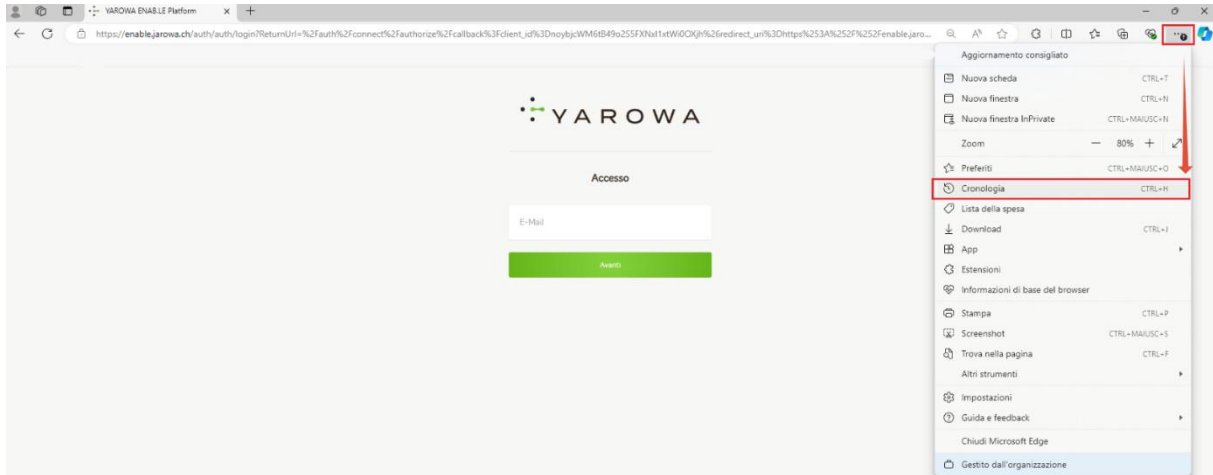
YAROWA ENABLE Platform

https://enable.jarowa.ch/auth/auth/login?ReturnUrl=%2Fauth%2Fconnect%2Fauthorize%2Fcallback%3Fclient_id%3DnoybjcWM6tB49o2S5FXNxl1xtWi0OXjh%26redirect_uri%3Dhttps%253A%252F%252Fenable.jaro...

YAROWA

Accesso

E-Mail

Avanti

Aggiornamento consigliato

Nuova scheda CTRL+T

Nuova finestra CTRL+N

Nuova finestra InPrivate CTRL+MAIUSC+N

Zoom — 80% +

Preferiti CTRL+MAIUSC+O

Cronologia CTRL+H

Lista della spesa

Download CTRL+J

App

Estensioni

Informazioni di base del browser

Stampa CTRL+P

Screenshot CTRL+MAIUSC+S

Trova nella pagina CTRL+F

Altri strumenti

Impostazioni

Guida e feedback

Chiudi Microsoft Edge

Gestito dall'organizzazione